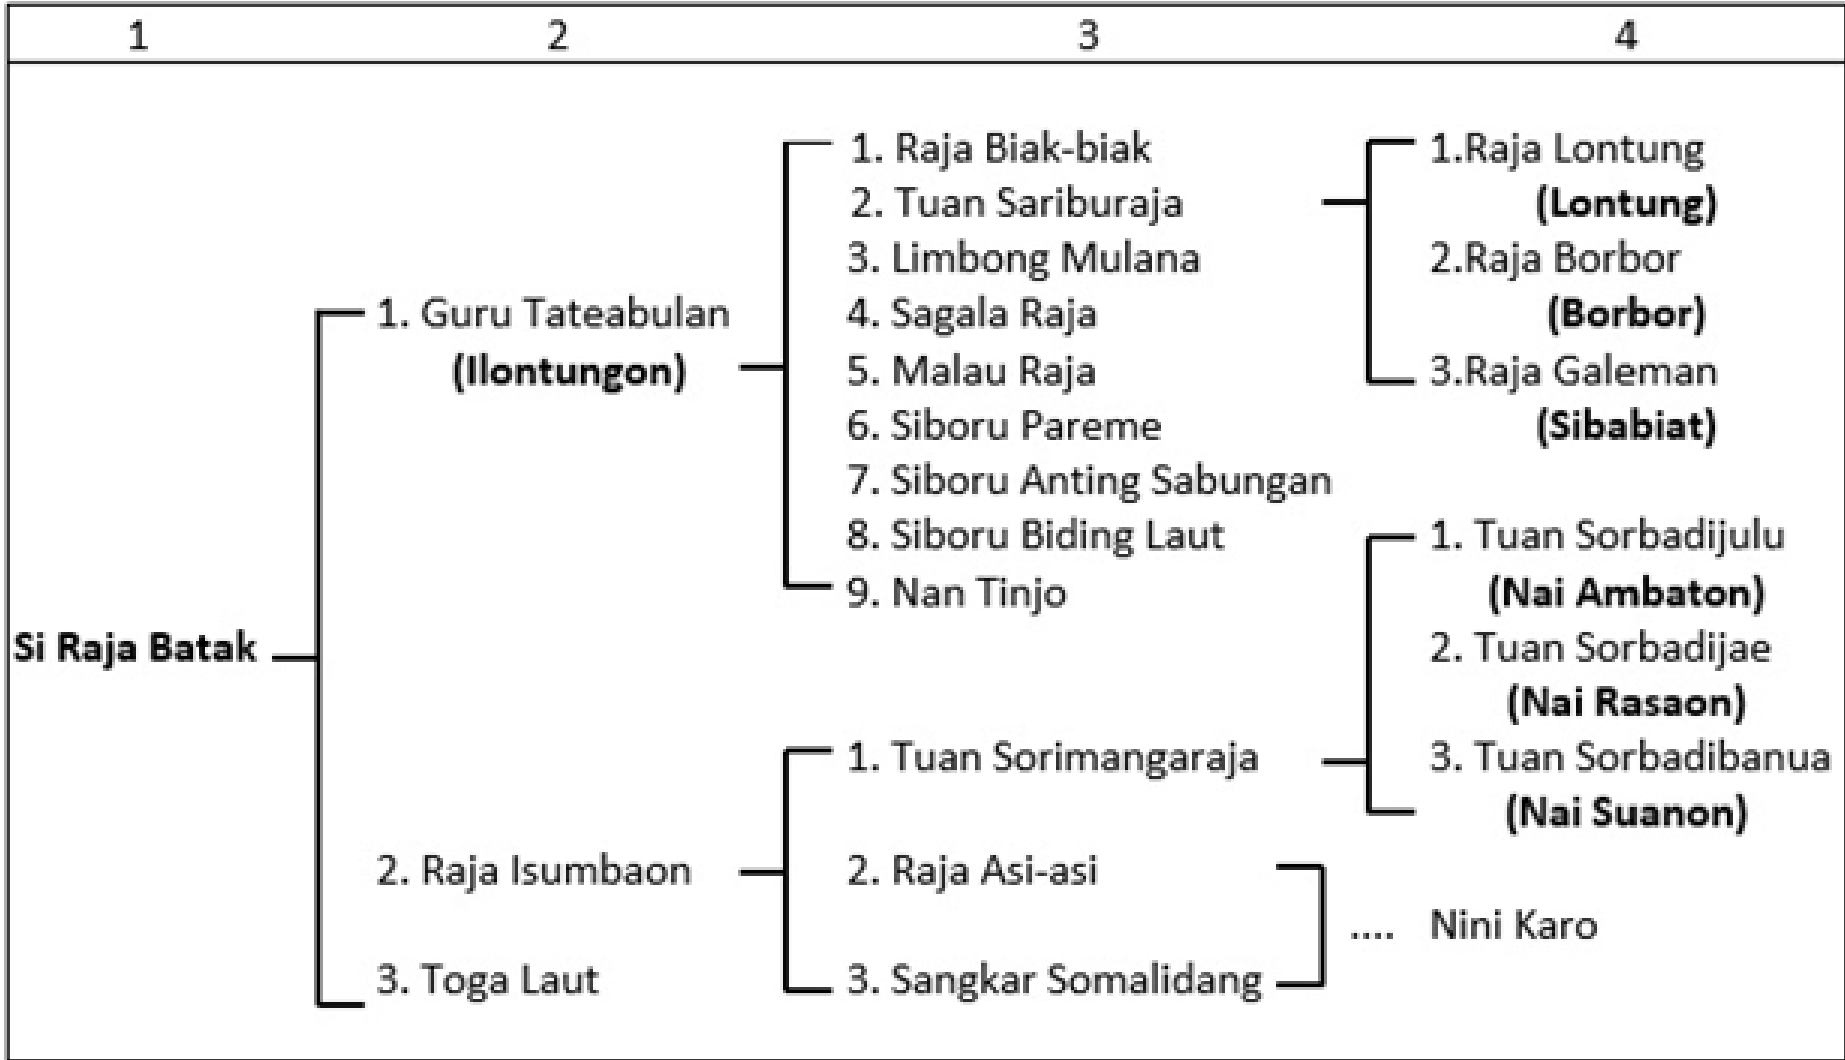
| 1 | 2 | 3 | 4 |
|---|---|---|---|

Si Raja Batak

1. Guru Tateabulan
(Ilontungon)

2. Raja Isumbaon

3. Toga Laut

1. Raja Biak-biak
2. Tuan Sariburaja
3. Limbong Mulana
4. Sagala Raja
5. Malau Raja
6. Siboru Pareme
7. Siboru Anting Sabungan
8. Siboru Biding Laut
9. Nan Tinjo

1. Tuan Sorimangaraja
2. Raja Asi-asi
3. Sangkar Somalidang

1.Raja Lontung
(Lontung)
2.Raja Borbor
(Borbor)
3.Raja Galeman
(Sibabiat)

1. Tuan Sorbadijulu
(Nai Ambaton)
2. Tuan Sorbadijae
(Nai Rasaon)
3. Tuan Sorbadibanua
(Nai Suanon)

.... Nini Karo